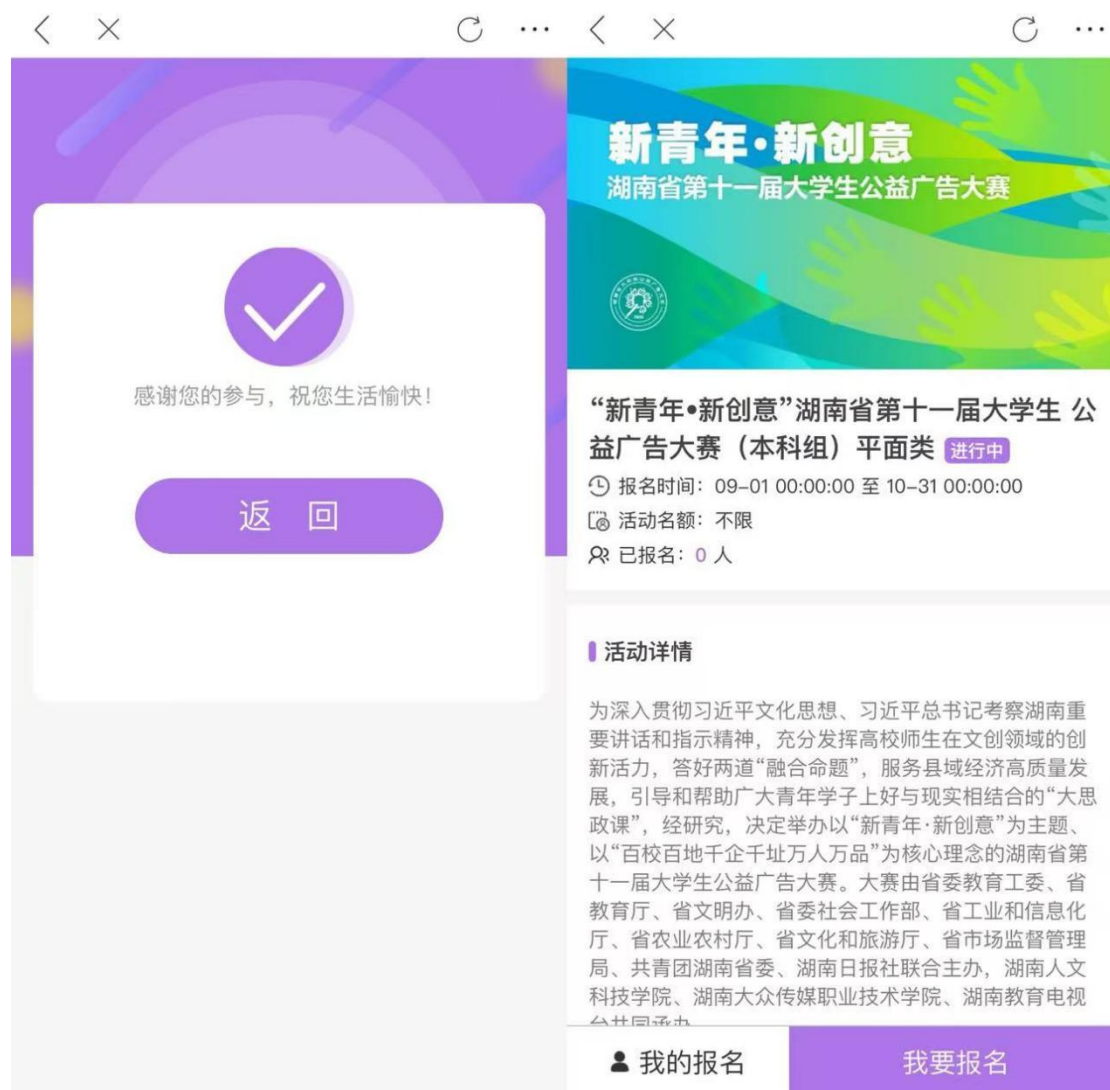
感谢您的参与，祝您生活愉快！

返 回

新青年·新创意
湖南省第十一届大学生公益广告大赛

“新青年•新创意”湖南省第十一届大学生 公益广告大赛（本科组）平面类 进行中

报名时间：09-01 00:00:00 至 10-31 00:00:00
活动名额：不限
已报名：0 人

活动详情

为深入贯彻习近平文化思想、习近平总书记考察湖南重要讲话和指示精神，充分发挥高校师生在文创领域的创新活力，答好两道“融合命题”，服务县域经济高质量发展，引导和帮助广大青年学子上好与现实相结合的“大思政课”，经研究，决定举办以“新青年·新创意”为主题、以“百校百地千企千址万人万品”为核心理念的湖南省第十一届大学生公益广告大赛。大赛由省委教育工委、省教育厅、省文明办、省委社会工作部、省工业和信息化厅、省农业农村厅、省文化和旅游厅、省市场监督管理局、共青团湖南省委、湖南日报社联合主办，湖南人文科技学院、湖南大众传媒职业技术学院、湖南教育电视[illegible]

我的报名

我要报名